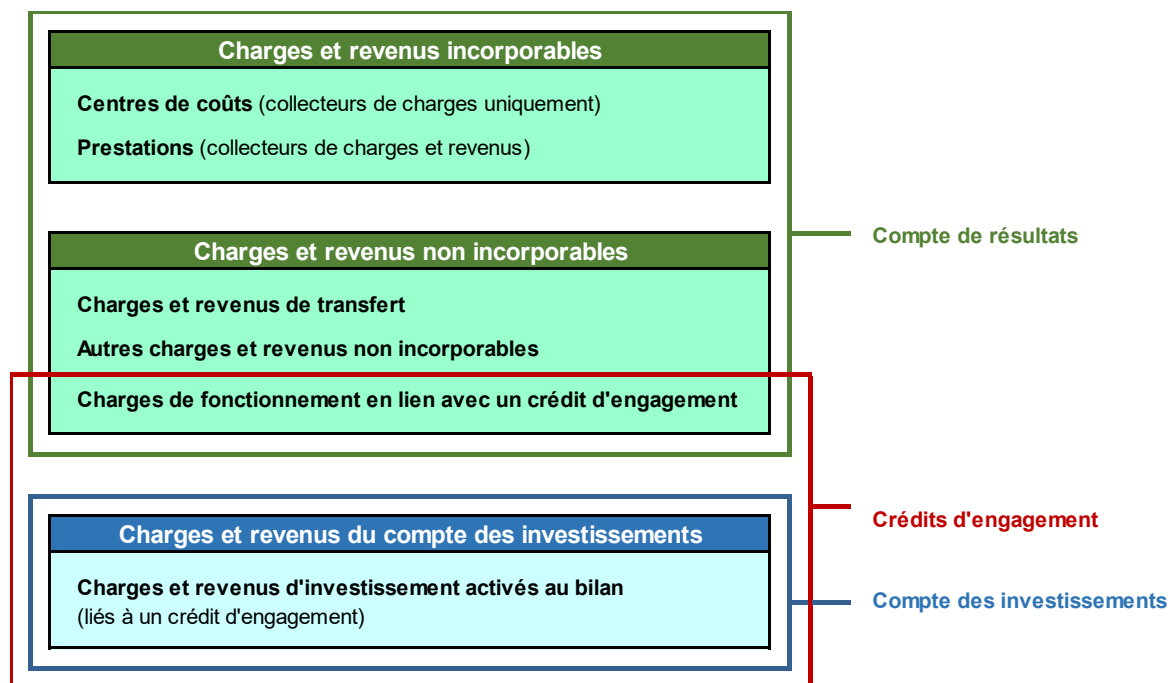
Charges et revenus incorporables

Centres de coûts (collecteurs de charges uniquement)

Prestations (collecteurs de charges et revenus)

Charges et revenus non incorporables

Charges et revenus de transfert

Autres charges et revenus non incorporables

Charges de fonctionnement en lien avec un crédit d'engagement

Compte de résultats

Charges et revenus du compte des investissements

Charges et revenus d'investissement activés au bilan (liés à un crédit d'engagement)

Crédits d'engagement

Compte des investissements